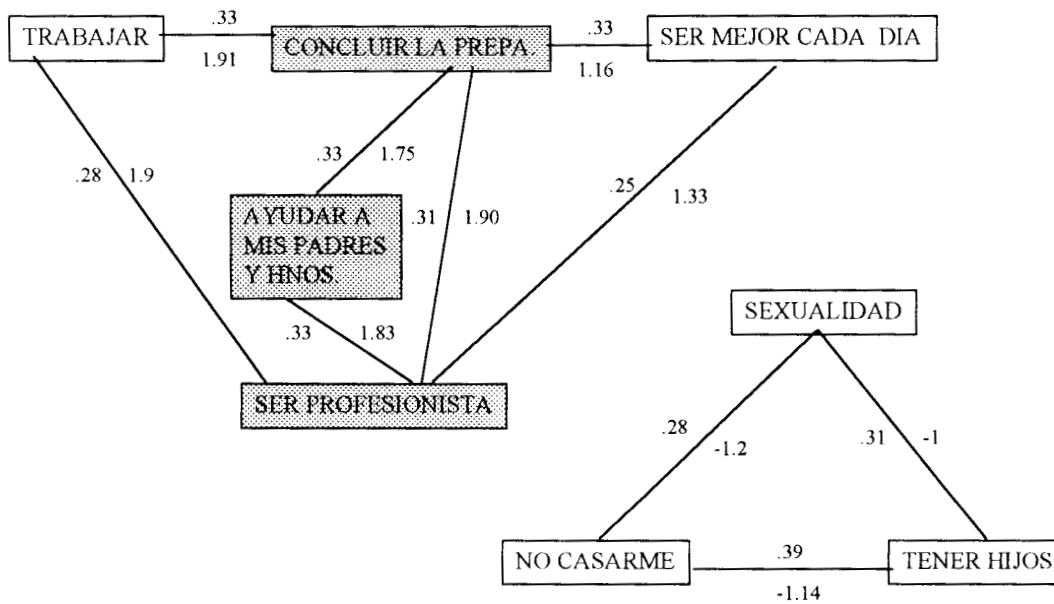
TRABAJAR
.33
1.91
CONCLUIR LA PREPA.
.33
1.16
SER MEJOR CADA DIA

.28 1.9
.33 1.75
AYUDAR A MIS PADRES Y HNOS.
.31 1.90
.25 1.33
.33 1.83
SER PROFESIONISTA

SEXUALIDAD
.28 -1.2
.31 -1
NO CASARME
.39
-1.14
TENER HIJOS